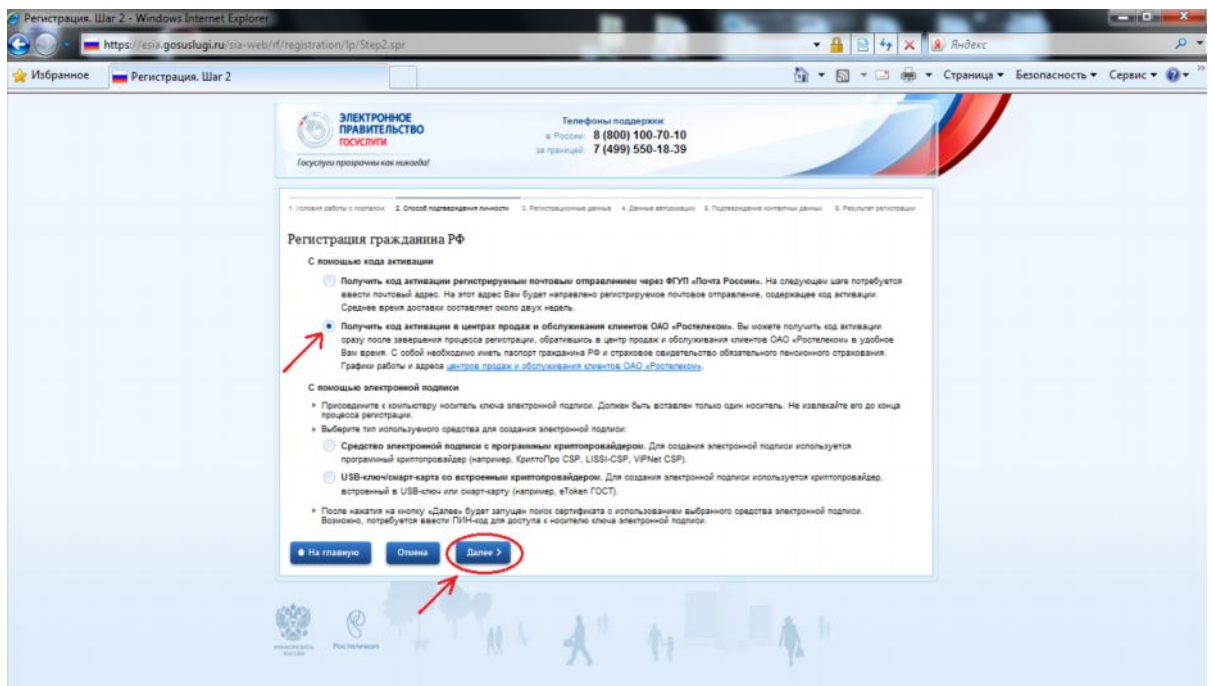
Регистрация. Шаг 2 - Windows Internet Explorer

https://esia.gosuslugi.ru/sia-web/rf/registration/lp/Step2.spr

Яндекс

Избранное

Регистрация. Шаг 2

Страница ▾ Безопасность ▾ Сервис ▾

ЭЛЕКТРОННОЕ ПРАВИТЕЛЬСТВО ГОСУСЛУГИ

Госуслуги прозрачны как никогда!

Телефоны поддержки:
в России: 8 (800) 100-70-10
за границей: 7 (499) 550-18-39

1. Условия работы с порталом 2. Способ подтверждения личности 3. Регистрационные данные 4. Данные авторизации 5. Подтверждение контактных данных 6. Результат регистрации

Регистрация гражданина РФ

С помощью кода активации

Получить код активации регистрируемым почтовым отправлением через ФГУП «Почта России». На следующем шаге потребуется ввести почтовый адрес. На этот адрес Вам будет направлено регистрируемое почтовое отправление, содержащее код активации. Среднее время доставки составляет около двух недель.

Получить код активации в центрах продаж и обслуживания клиентов ОАО «Ростелеком». Вы можете получить код активации сразу после завершения процесса регистрации, обратившись в центр продаж и обслуживания клиентов ОАО «Ростелеком» в удобное Вам время. С собой необходимо иметь паспорт гражданина РФ и страховое свидетельство обязательного пенсионного страхования. Графики работы и адреса центров продаж и обслуживания клиентов ОАО «Ростелеком».

С помощью электронной подписи

Присоедините к компьютеру носитель ключа электронной подписи. Должен быть вставлен только один носитель. Не извлекайте его до конца процесса регистрации.

Выберите тип используемого средства для создания электронной подписи:

Средство электронной подписи с програмным криптопровайдером. Для создания электронной подписи используется программный криптопровайдер (например, КриптоПро CSP, LISSI-CSP, ViPNet CSP).

USB-ключ/смарт-карта со встроенным криптопровайдером. Для создания электронной подписи используется криптопровайдер, встроенный в USB-ключ или смарт-карту (например, eToken ГОСТ).

После нажатия на кнопку «Далее» будет запущен поиск сертификата с использованием выбранного средства электронной подписи. Возможно, потребуется ввести ПИН-код для доступа к носителю ключа электронной подписи.

На главную Отмена Далее >

Минкомсвязь России Ростелеком